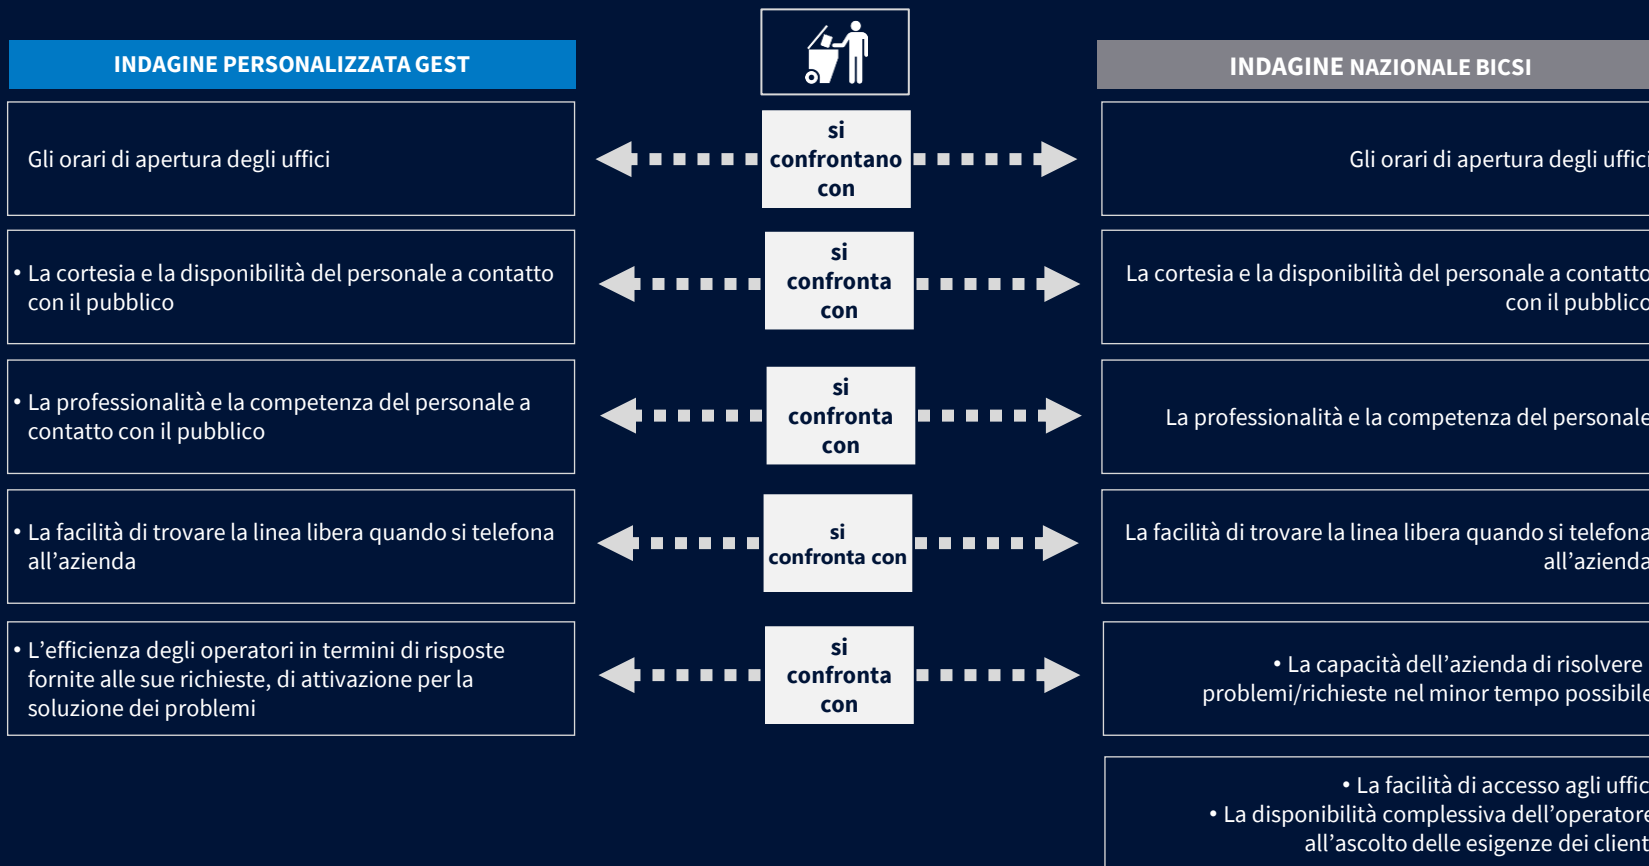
INDAGINE PERSONALIZZATA GEST

INDAGINE NAZIONALE BICSI

Gli orari di apertura degli uffici

si confrontano con

Gli orari di apertura degli uffic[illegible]

• La cortesia e la disponibilità del personale a contatto con il pubblico

si confronta con

La cortesia e la disponibilità del personale a contatt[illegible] con il pubblic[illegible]

• La professionalità e la competenza del personale a contatto con il pubblico

si confronta con

La professionalità e la competenza del personal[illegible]

• La facilità di trovare la linea libera quando si telefona all'azienda

si confronta con

La facilità di trovare la linea libera quando si telefon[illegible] all'aziend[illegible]

• L'efficienza degli operatori in termini di risposte fornite alle sue richieste, di attivazione per la soluzione dei problemi

si confronta con

• La capacità dell'azienda di risolvere problemi/richieste nel minor tempo possibil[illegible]

• La facilità di accesso agli uffic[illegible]
• La disponibilità complessiva dell'operator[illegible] all'ascolto delle esigenze dei client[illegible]